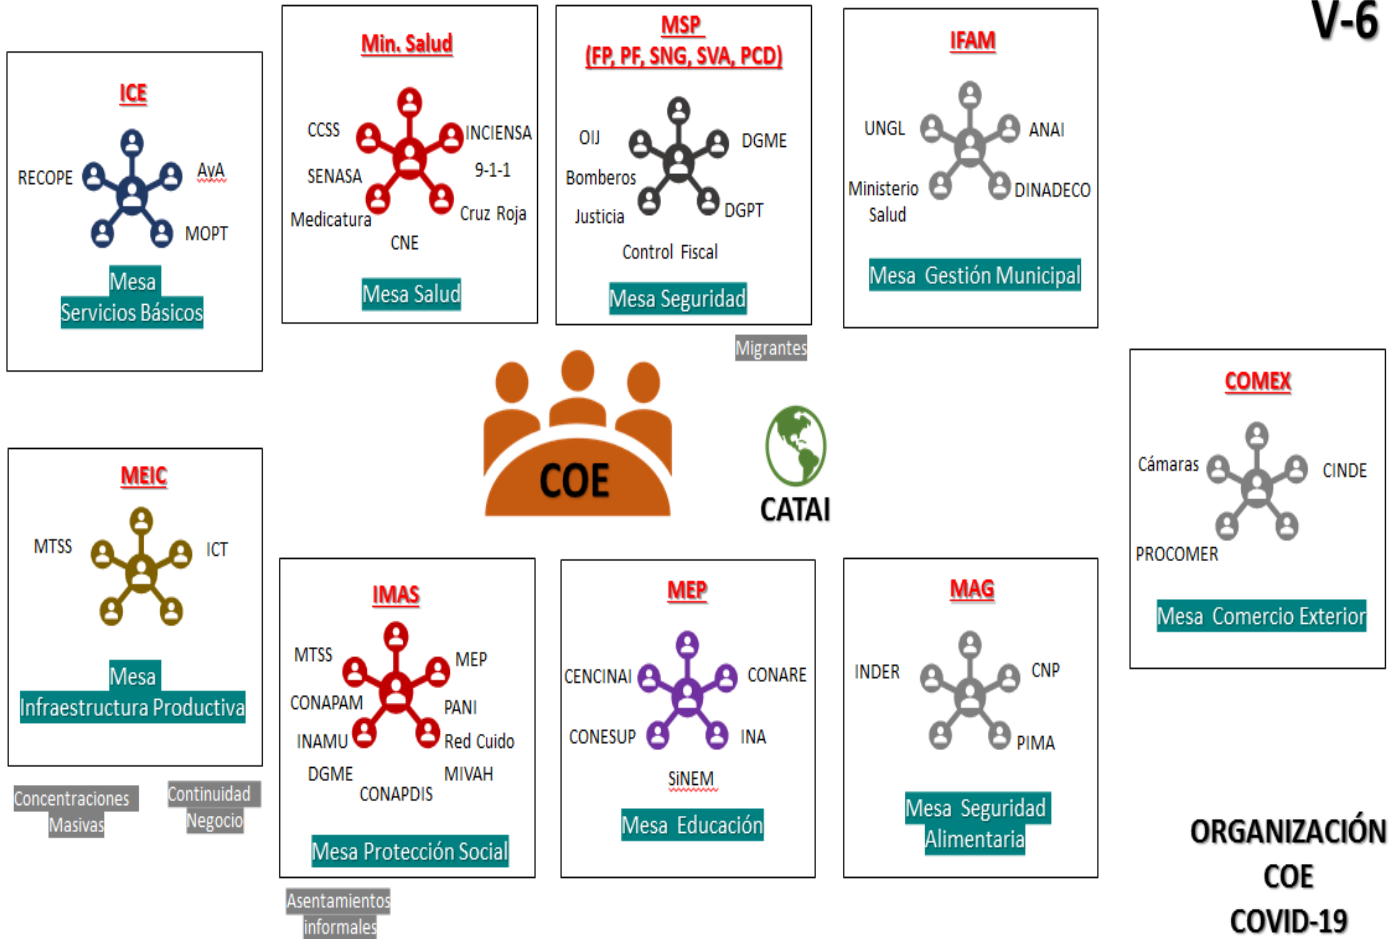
V-6

ICE

RECOPE

AvA

MOPT

Mesa Servicios Básicos

Min. Salud

CCSS

INCIENSA

SENASA

9-1-1

Medicatura

Cruz Roja

CNE

Mesa Salud

MSP (FP, PF, SNG, SVA, PCD)

OIJ

DGME

Bomberos

Justicia

DGPT

Control Fiscal

Mesa Seguridad

IFAM

UNGL

ANAI

Ministerio Salud

DINADECO

Mesa Gestión Municipal

Migrantes

COE

CATAI

COMEX

Cámaras

CINDE

PROCOMER

Mesa Comercio Exterior

MEIC

MTSS

ICT

Mesa Infraestructura Productiva

Concentraciones Masivas

Continuidad Negocio

IMAS

MTSS

MEP

CONAPAM

PANI

INAMU

Red Cuido

DGME

MIVAH

CONAPDIS

Mesa Protección Social

Asentamientos informales

MEP

CENCINAI

CONARE

CONESUP

INA

SiNEM

Mesa Educación

MAG

INDER

CNP

PIMA

Mesa Seguridad Alimentaria

ORGANIZACIÓN COE COVID-19